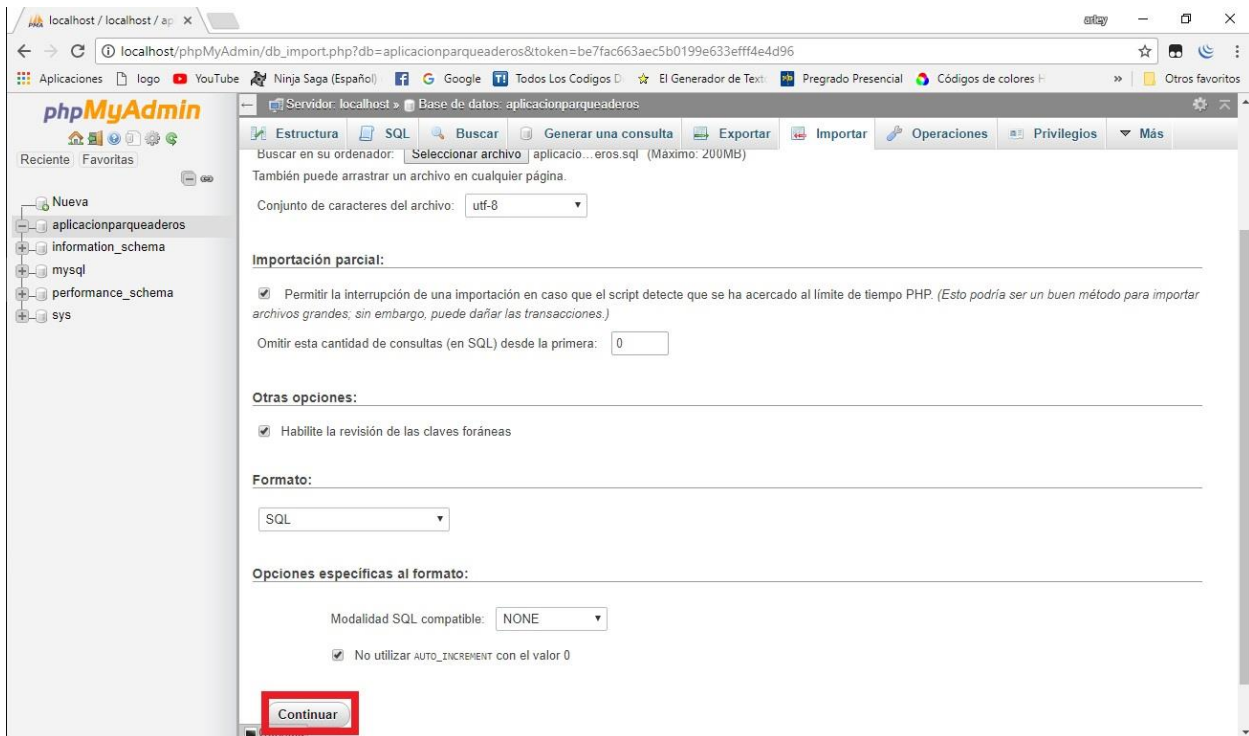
localhost / localhost / ap ×

artey

localhost/phpMyAdmin/db_import.php?db=aplicacionparqueaderos&token=be7fac663aec5b0199e633efff4e4d96

Aplicaciones logo YouTube Ninja Saga (Español) Google Todos Los Codigos D El Generador de Text Pregrado Presencial Códigos de colores H » Otros favoritos

phpMyAdmin

Reciente Favoritas

Nueva
aplicacionparqueaderos
information_schema
mysql
performance_schema
sys

Servidor: localhost » Base de datos: aplicacionparqueaderos

Estructura SQL Buscar Generar una consulta Exportar Importar Operaciones Privilegios Más

Buscar en su ordenador: Seleccionar archivo aplicacio....eros.sql (Máximo: 200MB)

También puede arrastrar un archivo en cualquier página.

Conjunto de caracteres del archivo: utf-8

Importación parcial:

Permitir la interrupción de una importación en caso que el script detecte que se ha acercado al límite de tiempo PHP. (Esto podría ser un buen método para importar archivos grandes; sin embargo, puede dañar las transacciones.)

Omitir esta cantidad de consultas (en SQL) desde la primera: 0

Otras opciones:

Habilite la revisión de las claves foráneas

Formato:

SQL

Opciones específicas al formato:

Modalidad SQL compatible: NONE

No utilizar AUTO_INCREMENT con el valor 0

Continuar